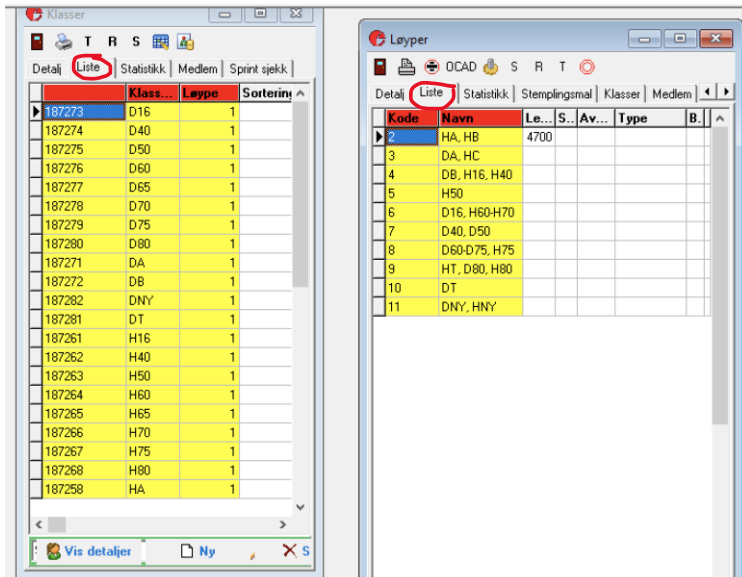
Klasser

T R S

Detalj | Liste | Statistikk | Medlem | Sprint sjekk

| | Klass... | Løype | Sortering |
|---|---|---|---|
| 187273 | D16 | 1 | |
| 187274 | D40 | 1 | |
| 187275 | D50 | 1 | |
| 187276 | D60 | 1 | |
| 187277 | D65 | 1 | |
| 187278 | D70 | 1 | |
| 187279 | D75 | 1 | |
| 187280 | D80 | 1 | |
| 187271 | DA | 1 | |
| 187272 | DB | 1 | |
| 187282 | DNY | 1 | |
| 187281 | DT | 1 | |
| 187261 | H16 | 1 | |
| 187262 | H40 | 1 | |
| 187263 | H50 | 1 | |
| 187264 | H60 | 1 | |
| 187265 | H65 | 1 | |
| 187266 | H70 | 1 | |
| 187267 | H75 | 1 | |
| 187268 | H80 | 1 | |
| 187258 | HA | 1 | |

Vis detaljer | Ny | S

Løyper

OCAD S R T

Detalj | Liste | Statistikk | Stemplingsmal | Klasser | Medlem

| Kode | Navn | Le... | S... | Av... | Type | B. |
|---|---|---|---|---|---|---|
| 2 | HA, HB | 4700 | | | | |
| 3 | DA, HC | | | | | |
| 4 | DB, H16, H40 | | | | | |
| 5 | H50 | | | | | |
| 6 | D16, H60-H70 | | | | | |
| 7 | D40, D50 | | | | | |
| 8 | D60-D75, H75 | | | | | |
| 9 | HT, D80, H80 | | | | | |
| 10 | DT | | | | | |
| 11 | DNY, HNY | | | | | |